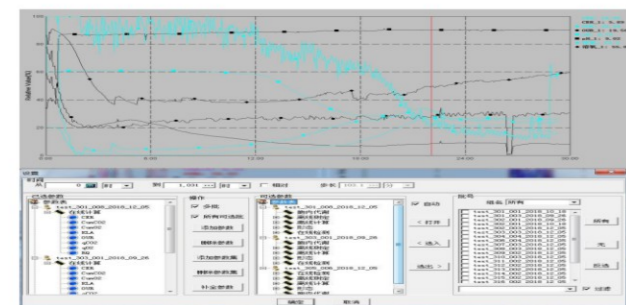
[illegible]

时间
从 0 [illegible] 到 1.00 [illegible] 精度 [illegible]

已选参数
参数表
test_301_008_2018_12_05
在线计算
COD
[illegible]
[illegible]
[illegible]
DOB
pH
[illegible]
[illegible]
test_303_008_2018_09_26
在线计算
COD
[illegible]
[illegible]
DOB
ELA
pH

操作
步骤
所有可选的
添加参数
删除参数
添加新数据
删除新数据
补全参数

可选参数
参数表
test_301_008_2018_12_05
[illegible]
在线检测
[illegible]
test_303_008_2018_09_26
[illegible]
在线检测
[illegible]
test_305_008_2018_10_05
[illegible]
在线计算

自动
< 打开
< 选入
选出 >

批号
组名 所有
test_301_003_2018_12_10
test_301_003_2018_12_10
test_301_003_2018_12_10
test_302_003_2018_12_10
test_302_003_2018_12_10
test_303_003_2018_12_10
test_304_003_2018_12_10
test_305_003_2018_12_10
test_306_003_2018_12_10
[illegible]

所有
无
反选
过滤

确定 取消